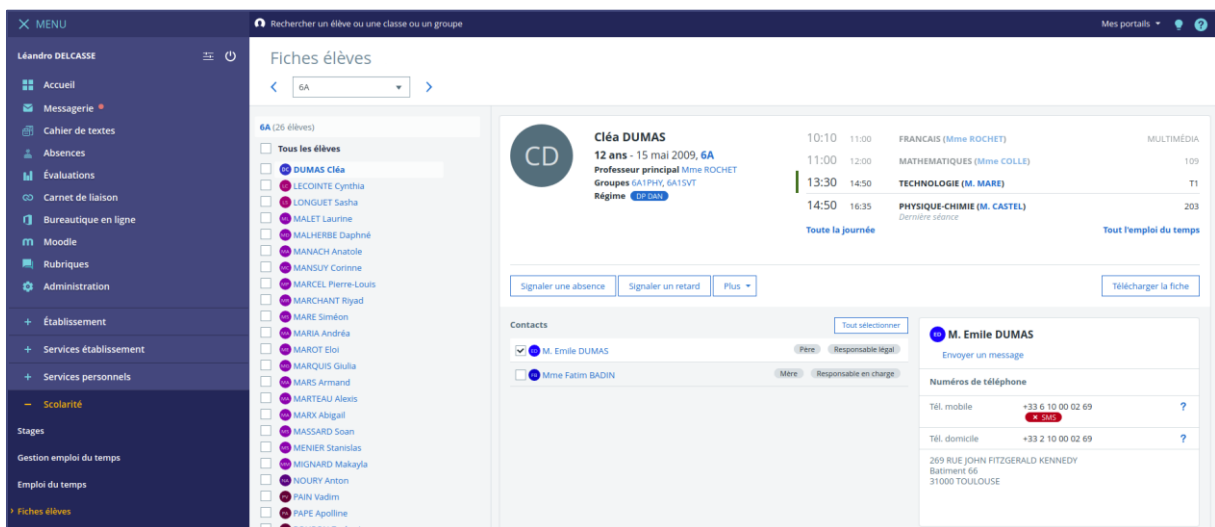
✕ MENU

Léandro DELCASSE

Accueil
Messagerie
Cahier de textes
Absences
Évaluations
Carnet de liaison
Bureautique en ligne
Moodle
Rubriques
Administration

+ Établissement
+ Services établissement
+ Services personnels
− Scolarité

Stages
Gestion emploi du temps
Emploi du temps
› Fiches élèves

Rechercher un élève ou une classe ou un groupe

Mes portails ▾

Fiches élèves

6A

6A (26 élèves)

Tous les élèves
DUMAS Cléa
LECOINTE Cynthia
LONGUET Sasha
MALET Laurine
MALHERBE Daphné
MANACH Anatole
MANSUY Corinne
MARCEL Pierre-Louis
MARCHANT Riyad
MARE Siméon
MARIA Andréa
MAROT Eloi
MARQUIS Giulia
MARS Armand
MARTEAU Alexis
MARX Abigail
MASSARD Soan
MENIER Stanislas
MIGNARD Makayla
NOURY Anton
PAIN Vadim
PAPE Apolline

CD

Cléa DUMAS
12 ans - 15 mai 2009, 6A
Professeur principal Mme ROCHET
Groupes 6A1PHY, 6A1SVT
Régime DP DAN

10:10 11:00 FRANCAIS (Mme ROCHET) MULTIMÉDIA
11:00 12:00 MATHEMATIQUES (Mme COLLE) 109
13:30 14:50 TECHNOLOGIE (M. MARE) T1
14:50 16:35 PHYSIQUE-CHIMIE (M. CASTEL) 203
Dernière séance

Toute la journée
Tout l'emploi du temps

Signaler une absence
Signaler un retard
Plus ▾
Télécharger la fiche

Contacts
Tout sélectionner

M. Emile DUMAS Père Responsable légal
Mme Fatim BADIN Mère Responsable en charge

M. Emile DUMAS
Envoyer un message

Numéros de téléphone

Tél. mobile +33 6 10 00 02 69 ?
✕ SMS
Tél. domicile +33 2 10 00 02 69 ?

269 RUE JOHN FITZGERALD KENNEDY
Batiment 66
31000 TOULOUSE